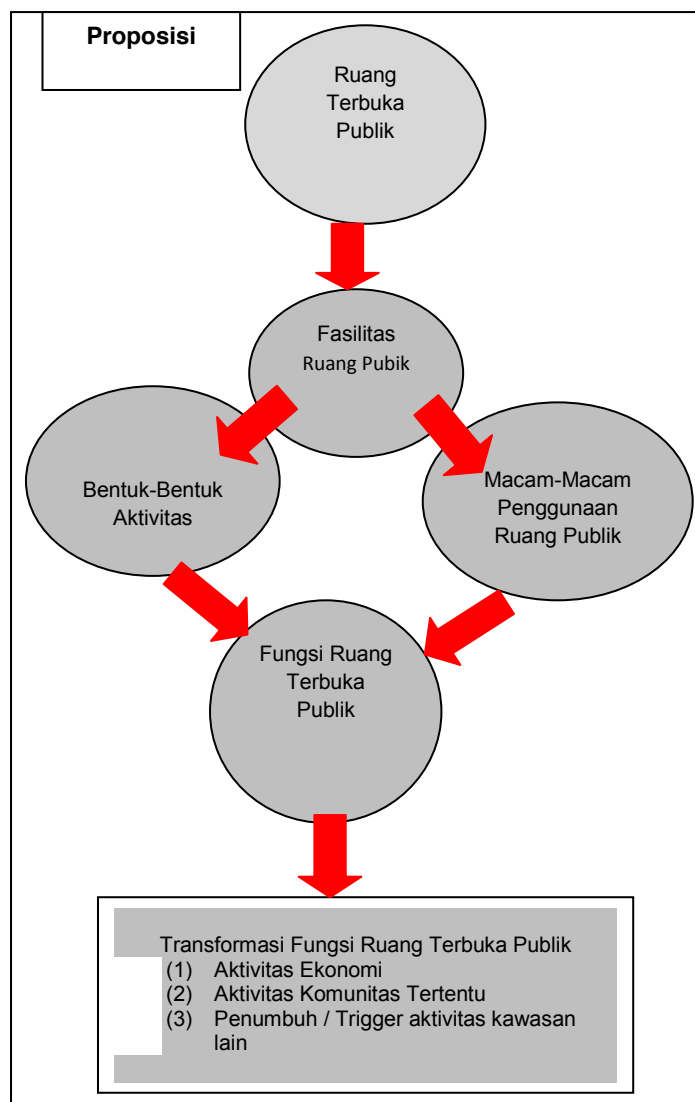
Proposisi

Ruang Terbuka Publik

Fasilitas Ruang Pubik

Bentuk-Bentuk Aktivitas

Macam-Macam Penggunaan Ruang Publik

Fungsi Ruang Terbuka Publik

Transformasi Fungsi Ruang Terbuka Publik
(1) Aktivitas Ekonomi
(2) Aktivitas Komunitas Tertentu
(3) Penumbuh / Trigger aktivitas kawasan lain